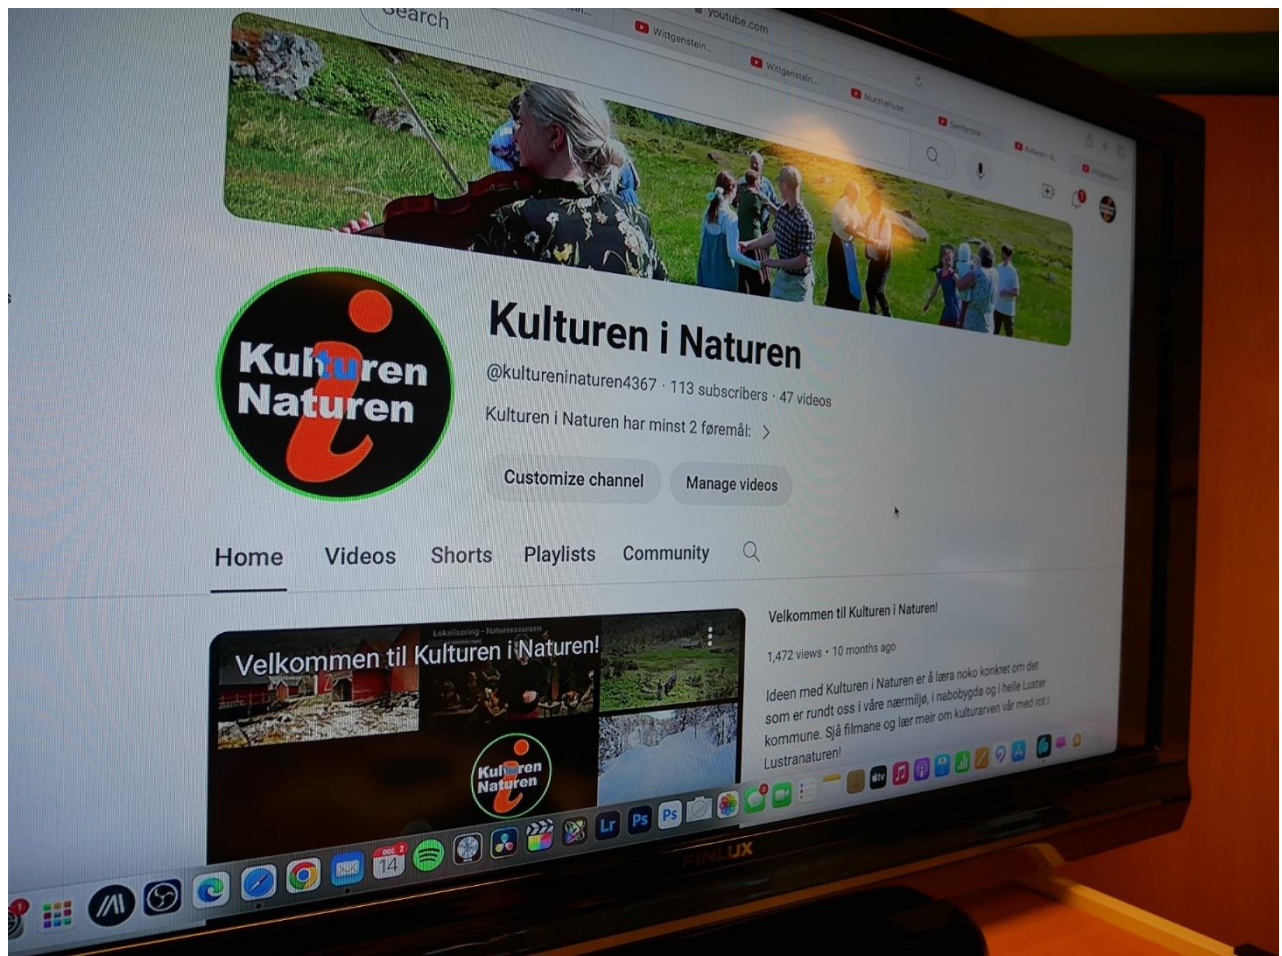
Search

youtube.com

Wittgenstein

Wittgenstein

Kulturen i Naturen

Kulturen Naturen

Kulturen i Naturen

@kultureninaturen4367 · 113 subscribers · 47 videos

Kulturen i Naturen har minst 2 føremål: >

Customize channel

Manage videos

Home

Videos

Shorts

Playlists

Community

Lokalisering - Naturressursar

Velkommen til Kulturen i Naturen!

Kulturen Naturen

Velkommen til Kulturen i Naturen!

1,472 views · 10 months ago

Ideen med Kulturen i Naturen er å læra noko konkret om det som er rundt oss i våre nærmiljø, i nabobygda og i heile Luster kommune. Sjå filmane og lær meir om kulturarven vår med rot i Lustranaturen!

DEC 14

Lr

Ps

Ps

FINLUX